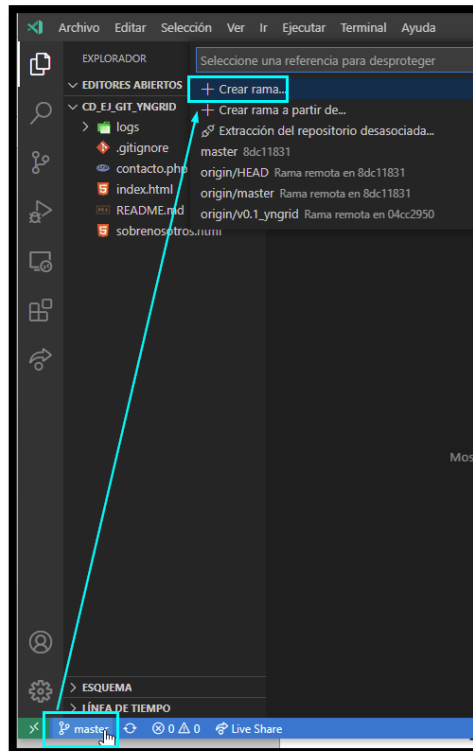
Archivo Editar Selección Ver Ir Ejecutar Terminal Ayuda

EXPLORADOR

EDITORES ABIERTOS

CD_EJ_GIT_YNGRID

logs

.gitignore

contacto.php

index.html

README.md

sobrenosotros.html

Seleccione una referencia para desproteger

+ Crear rama...

+ Crear rama a partir de...

Extracción del repositorio desasociada...

master 8dc11831

origin/HEAD Rama remota en 8dc11831

origin/master Rama remota en 8dc11831

origin/v0.1_yngrid Rama remota en 04cc2950

Mos

ESQUEMA

LÍNEA DE TIEMPO

master

⊗ 0 ⚠ 0

Live Share